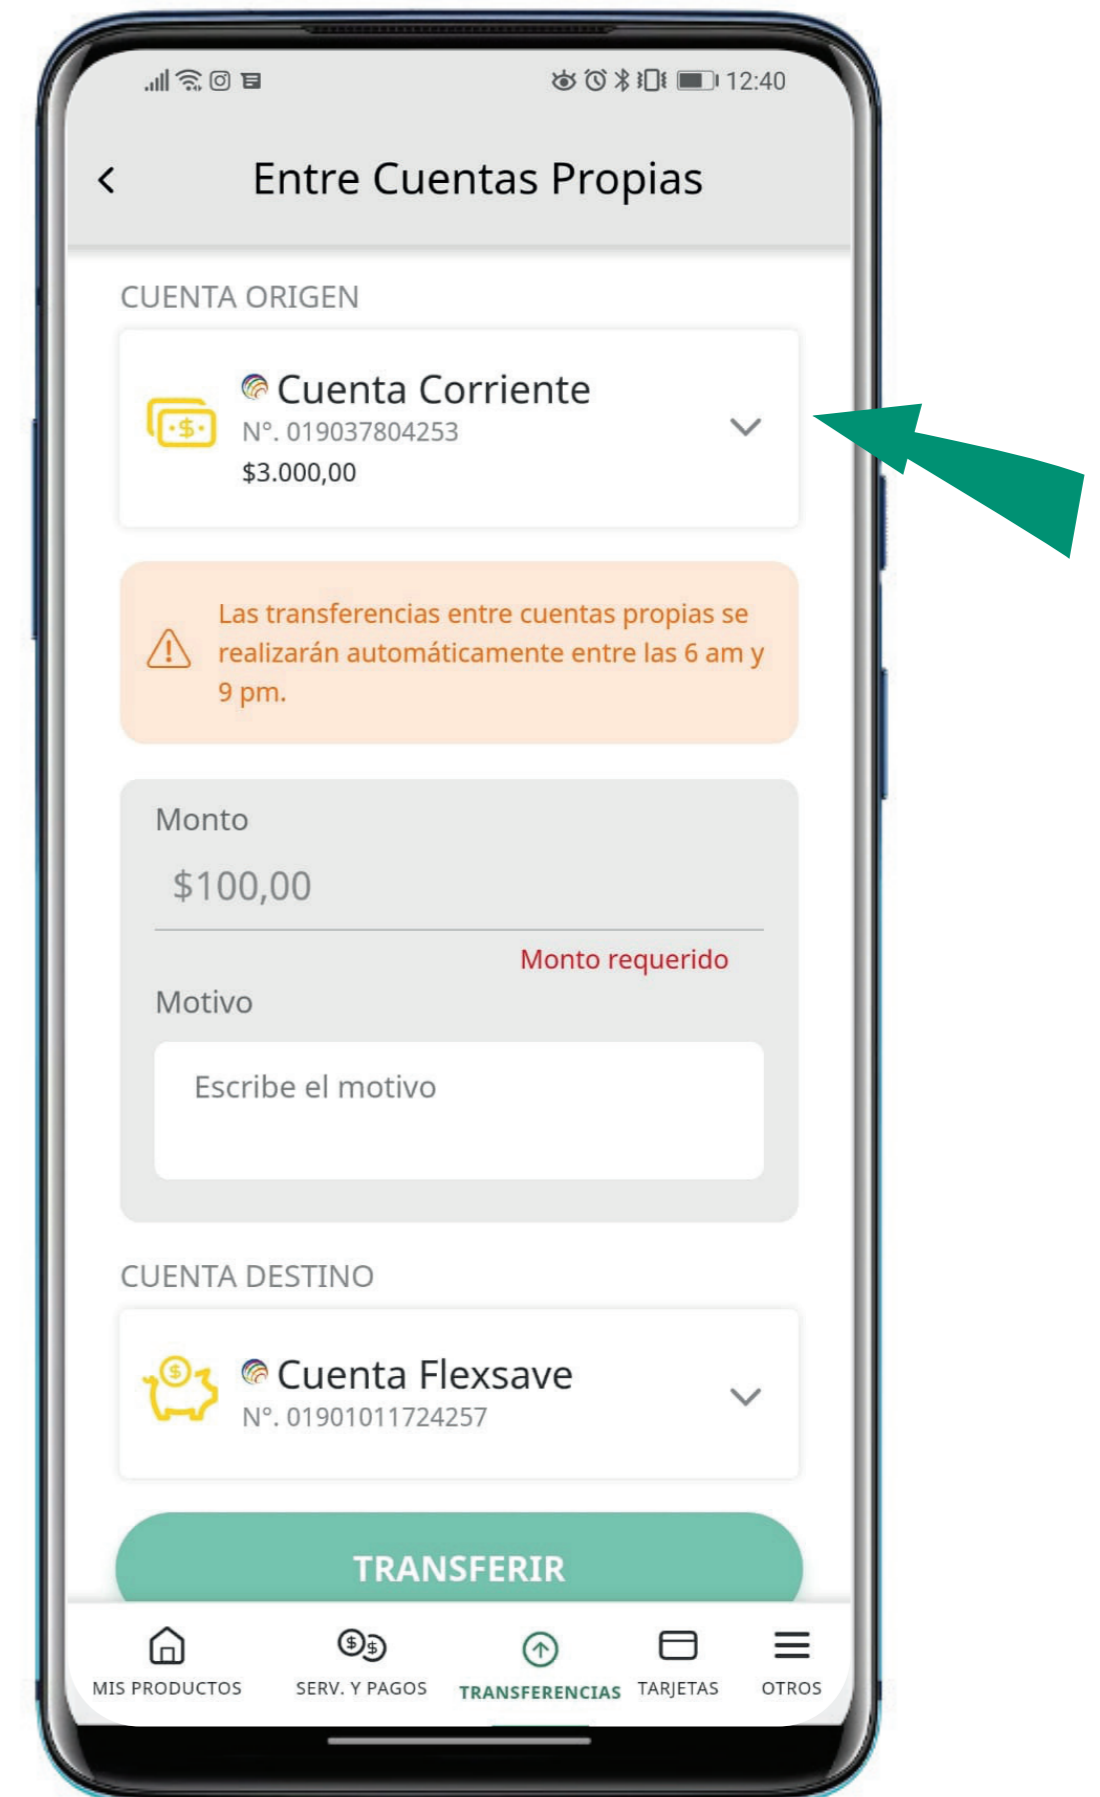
12:40

Entre Cuentas Propias

CUENTA ORIGEN

Cuenta Corriente
N°. 019037804253
$3.000,00

Las transferencias entre cuentas propias se realizarán automáticamente entre las 6 am y 9 pm.

Monto
$100,00
Monto requerido

Motivo
Escribe el motivo

CUENTA DESTINO

Cuenta Flexsave
N°. 01901011724257

TRANSFERIR

MIS PRODUCTOS
SERV. Y PAGOS
TRANSFERENCIAS
TARJETAS
OTROS